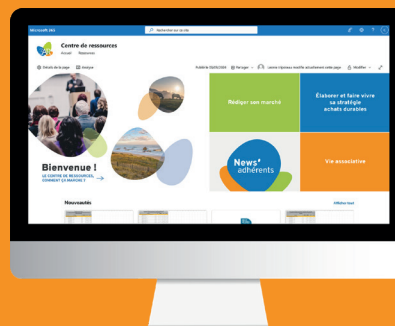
Microsoft 365

Rechercher sur ce site

Centre de ressources

Accueil Ressources

Détails de la page Analyse

Publié le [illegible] Partager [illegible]

Modifier

Bienvenue !

LE CENTRE DE RESSOURCES, COMMENT ÇA MARCHE ?

Rédiger son marché

Élaborer et faire vivre sa stratégie achats durables

News' adhérents

Vie associative

Nouveautés

Afficher tout